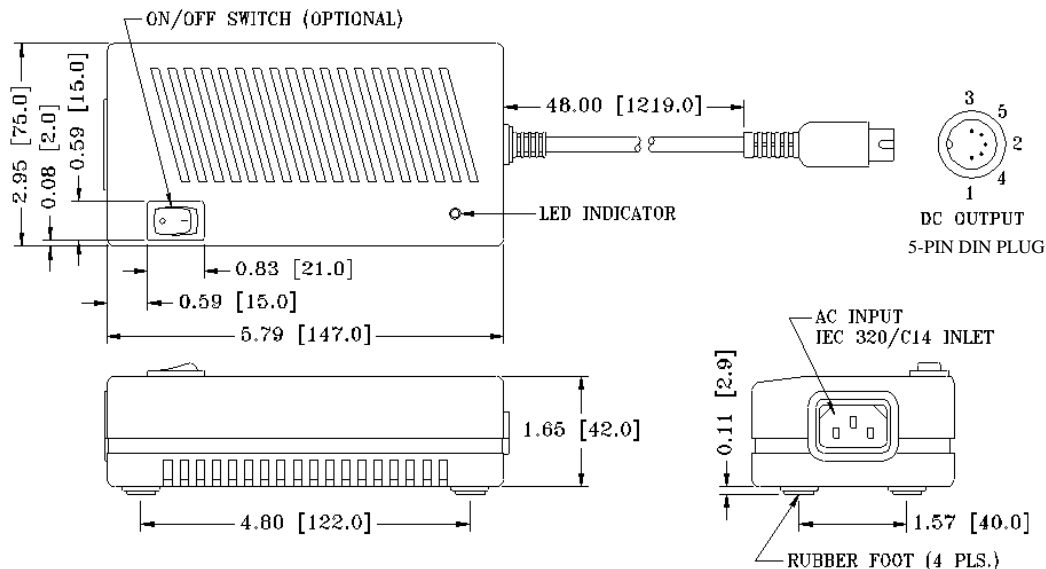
ON/OFF SWITCH (OPTIONAL)

2.95 [75.0]
0.08 [2.0]
0.59 [15.0]

48.00 [1219.0]

3
5
2
4
1
DC OUTPUT
5-PIN DIN PLUG

LED INDICATOR

0.83 [21.0]
0.59 [15.0]
5.79 [147.0]

AC INPUT
IEC 320/C14 INLET

1.65 [42.0]

0.11 [2.9]

4.80 [122.0]

1.57 [40.0]

RUBBER FOOT (4 PLS.)